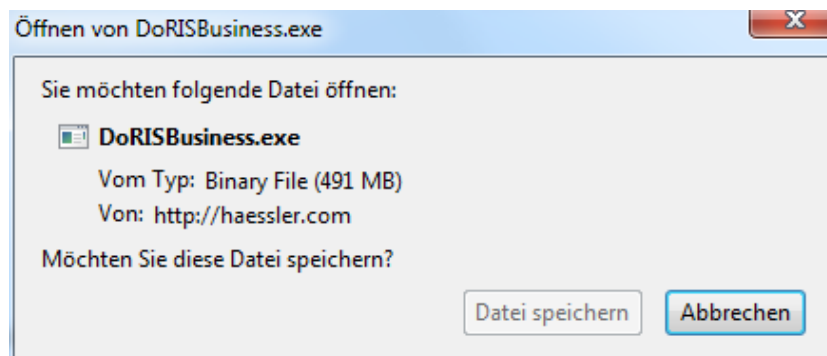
Öffnen von DoRISBusiness.exe

X

Sie möchten folgende Datei öffnen:

DoRISBusiness.exe

Vom Typ: Binary File (491 MB)

Von: http://haessler.com

Möchten Sie diese Datei speichern?

Datei speichern

Abbrechen